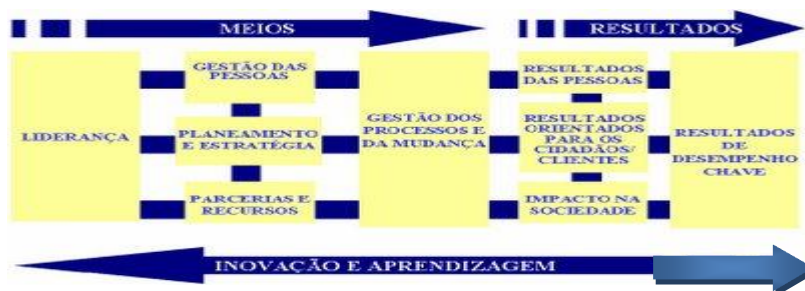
MEIOS

RESULTADOS

LIDERANÇA

GESTÃO DAS PESSOAS

PLANEAMENTO E ESTRATÉGIA

PARCERIAS E RECURSOS

GESTÃO DOS PROCESSOS E DA MUDANÇA

RESULTADOS DAS PESSOAS

RESULTADOS ORIENTADOS PARA OS CIDADÃOS/ CLIENTES

IMPACTO NA SOCIEDADE

RESULTADOS DE DESEMPENHO CHAVE

INOVAÇÃO E APRENDIZAGEM